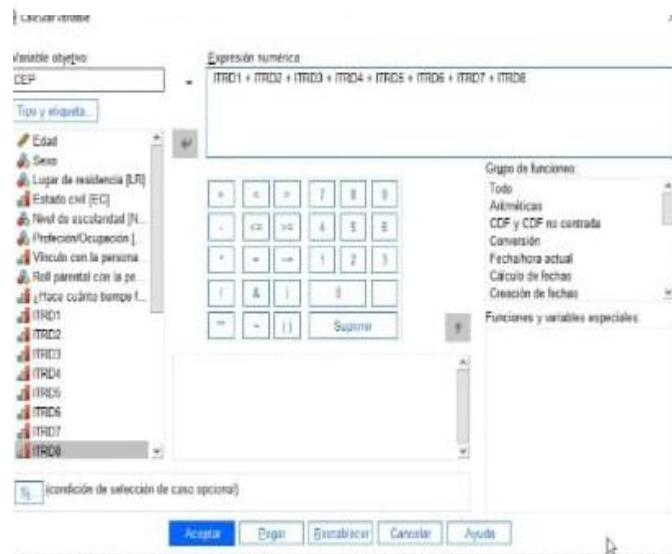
Calcular variable

Variable objetivo:
CEP

=

Expresión numérica:
ITRD1 + ITRD2 + ITRD3 + ITRD4 + ITRD5 + ITRD6 + ITRD7 + ITRD8

Tipo y etiqueta...

Edad
Sexo
Lugar de residencia [LR]
Estado civil [EC]
Nivel de escolaridad [N...
Profesión/Ocupación [...
Vínculo con la persona...
Rol parental con la pe...
¿Hace cuánto tiempo f...
ITRD1
ITRD2
ITRD3
ITRD4
ITRD5
ITRD6
ITRD7
ITRD8

+ < > 7 8 9
- <= >= 4 5 6
* = ~= 1 2 3
/ & | 0 .
** ~ ( ) Suprimir

Grupo de funciones:
Todo
Aritméticas
CDF y CDF no centrada
Conversión
Fecha/hora actual
Cálculo de fechas
Creación de fechas

Funciones y variables especiales:

Si... (condición de selección de caso opcional)

Aceptar Pegar Restablecer Cancelar Ayuda